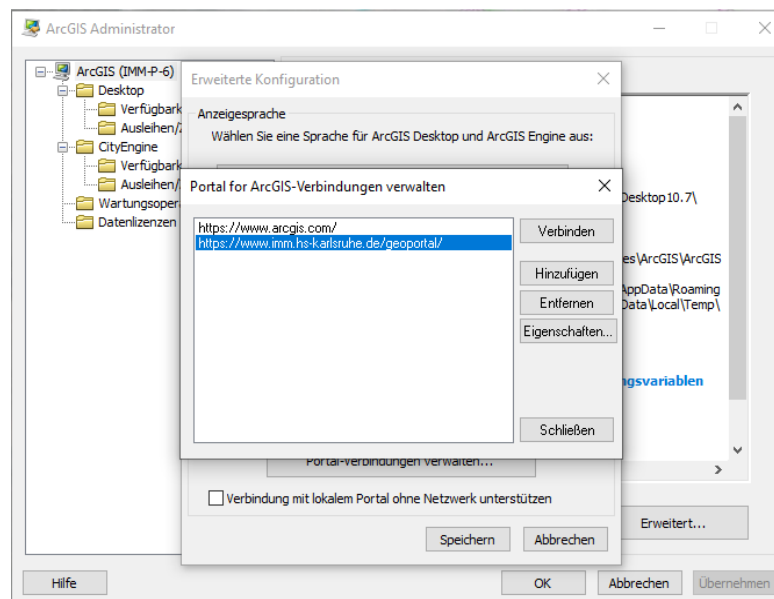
ArcGIS Administrator

ArcGIS (IMM-P-6)
Desktop
Verfügbark
Ausleihen/
CityEngine
Verfügbark
Ausleihen/
Wartungsoper
Datenlizenzen

Erweiterte Konfiguration

Anzeigesprache
Wählen Sie eine Sprache für ArcGIS Desktop und ArcGIS Engine aus:

Portal for ArcGIS-Verbindungen verwalten

https://www.arcgis.com/
https://www.imm.hs-karlsruhe.de/geoportal/

Verbinden
Hinzufügen
Entfernen
Eigenschaften...
Schließen

Desktop10.7\
es\ArcGIS\ArcGIS
AppData\Roaming
Data\Local\Temp\
ngsvariablen

Portal-Verbindungen verwalten...

Verbindung mit lokalem Portal ohne Netzwerk unterstützen

Speichern
Abbrechen

Erweitert...

Hilfe
OK
Abbrechen
Übernehmen